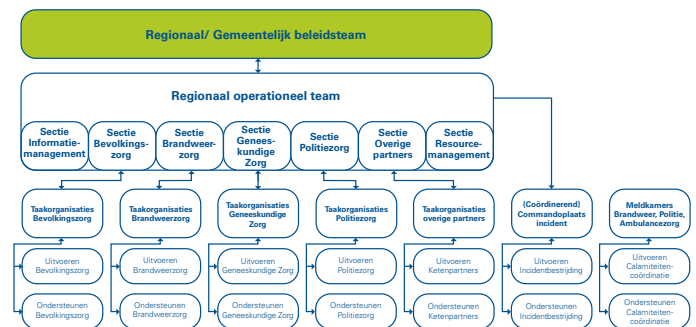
Regionaal/ Gemeentelijk beleidsteam

Regionaal operationeel team

Sectie Informatiemanagement

Sectie Bevolkingszorg

Sectie Brandweerzorg

Sectie Geneeskundige Zorg

Sectie Politiezorg

Sectie Overige partners

Sectie Resourcemanagement

Taakorganisaties Bevolkingszorg

Uitvoeren Bevolkingszorg

Ondersteunen Bevolkingszorg

Taakorganisaties Brandweerzorg

Uitvoeren Brandweerzorg

Ondersteunen Brandweerzorg

Taakorganisaties Geneeskundige Zorg

Uitvoeren Geneeskundige Zorg

Ondersteunen Geneeskundige Zorg

Taakorganisaties Politiezorg

Uitvoeren Politiezorg

Ondersteunen Politiezorg

Taakorganisaties overige partners

Uitvoeren Ketenpartners

Ondersteunen Ketenpartners

(Coördinerend) Commandoplaats incident

Uitvoeren Incidentbestrijding

Ondersteunen Incidentbestrijding

Meldkamers Brandweer, Politie, Ambulancezorg

Uitvoeren Calamiteitencoördinatie

Ondersteunen Calamiteitencoördinatie